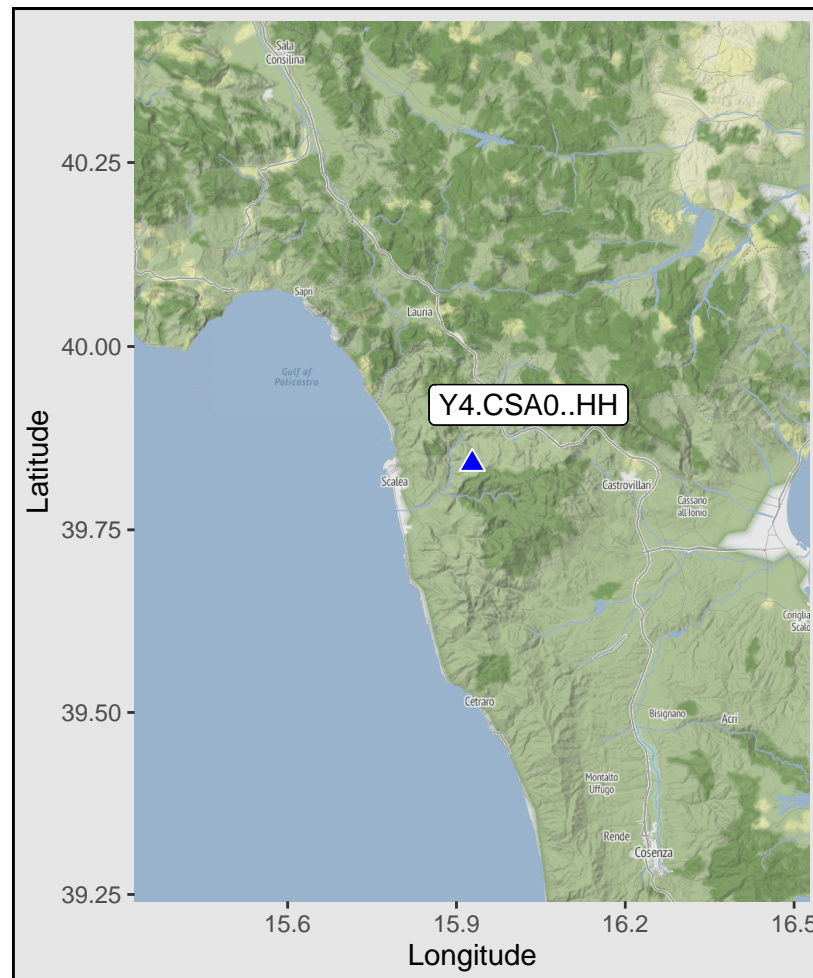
Sala Consilina
40.25
Sapri
Lauria
40.00
Gulf of Policastro
Y4.CSA0..HH
Latitude
Scalea
Castrovillari
Cassano all'Ionio
39.75
Corigliano Scalo
Cetraro
39.50
Bisignano
Acri
Montalto Uffugo
Rende
Cosenza
39.25
15.6
15.9
16.2
16.5
Longitude